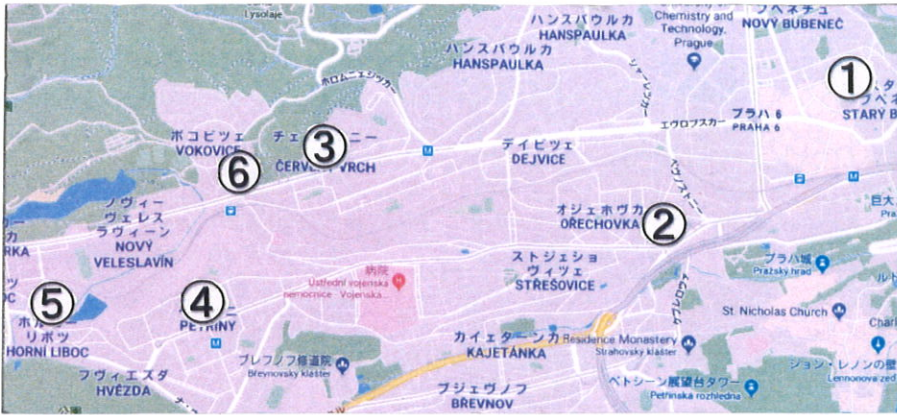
Lysolaje
ハンスパウルカ
HANSPAULKA
Chemistry and Technology, Prague
ハンスパウルカ
HANSPAULKA
ブベネチ
NOVÝ BUBENEČ
①
STARÝ B
ホロムニェシカー
ボコビツェ
VOKOVICE
チェ③ニー
ČERVEN VRCH
⑥
デイビツェ
DEJVICE
エヴロプスカー
プラハ 6
PRAHA 6
ノヴィー
ヴェレス
ラヴィーン
NOVÝ
VELESLAVÍN
オジェホヴカ
OŘECHOVKA
②
巨大
ストジェショ
ヴィツェ
STŘEŠOVICE
プラハ城
Pražský hrad
病院
Ústřední vojenská nemocnice - Vojenská...
⑤
ホル
リボツ
HORNÍ LIBOC
④
PETŘINY
カイェターンカ
KAJETÁNKA
Residence Monastery
Strahovský klášter
St. Nicholas Church
ブレフノフ修道院
Břevnovský klášter
フヴィエズダ
HVĚZDA
ブジェヴノフ
BŘEVNOV
ペトシーン展望台タワー
Petřínská rozhledna
ジョン・レノンの壁
Lennonova zeď
Charl